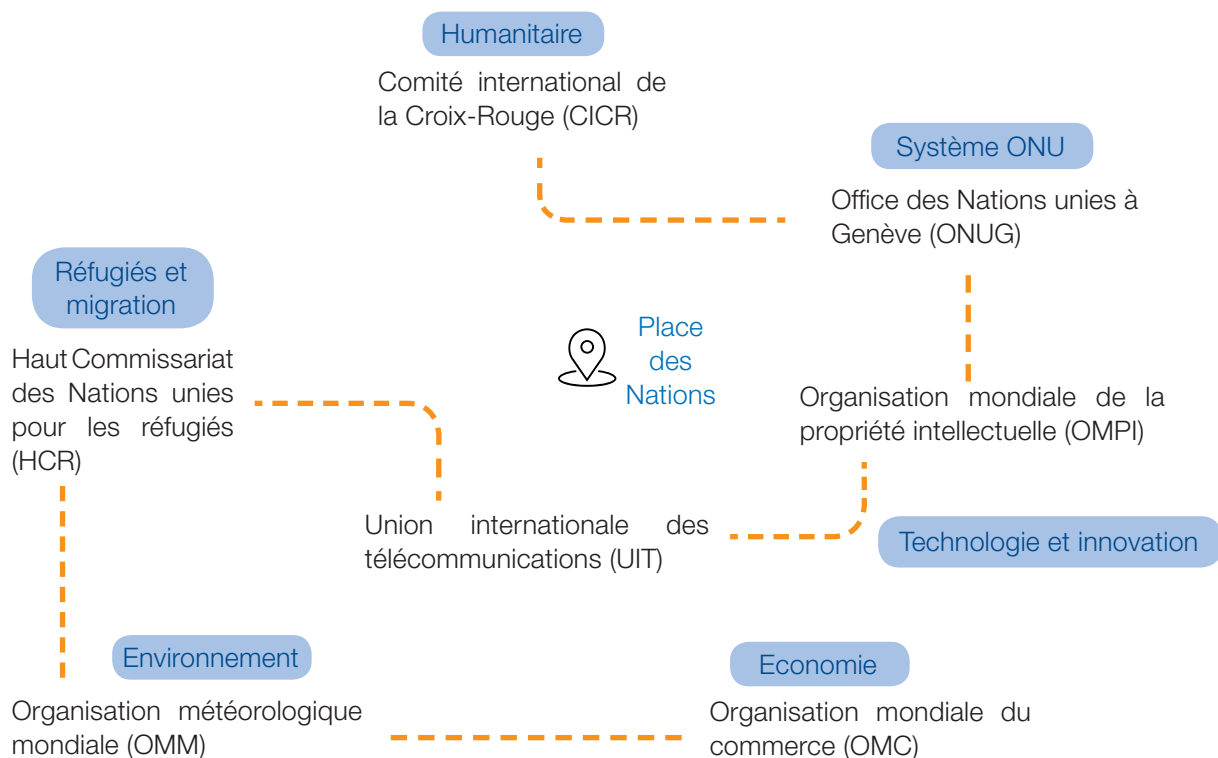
Humanitaire

Comité international de la Croix-Rouge (CICR)

Système ONU

Office des Nations unies à Genève (ONUG)

Réfugiés et migration

Haut Commissariat des Nations unies pour les réfugiés (HCR)

Place des Nations

Organisation mondiale de la propriété intellectuelle (OMPI)

Union internationale des télécommunications (UIT)

Technologie et innovation

Environnement

Economie

Organisation météorologique mondiale (OMM)

Organisation mondiale du commerce (OMC)